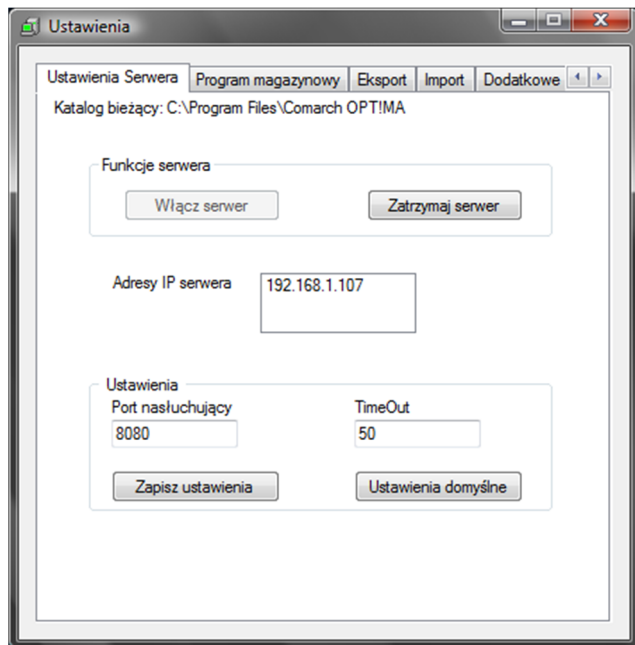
Ustawienia

Ustawienia Serwera | Program magazynowy | Eksport | Import | Dodatkowe

Katalog bieżący: C:\Program Files\Comarch OPT!MA

Funkcje serwera

Włącz serwer

Zatrzymaj serwer

Adresy IP serwera

192.168.1.107

Ustawienia

Port nasłuchujący

8080

TimeOut

50

Zapisz ustawienia

Ustawienia domyślne